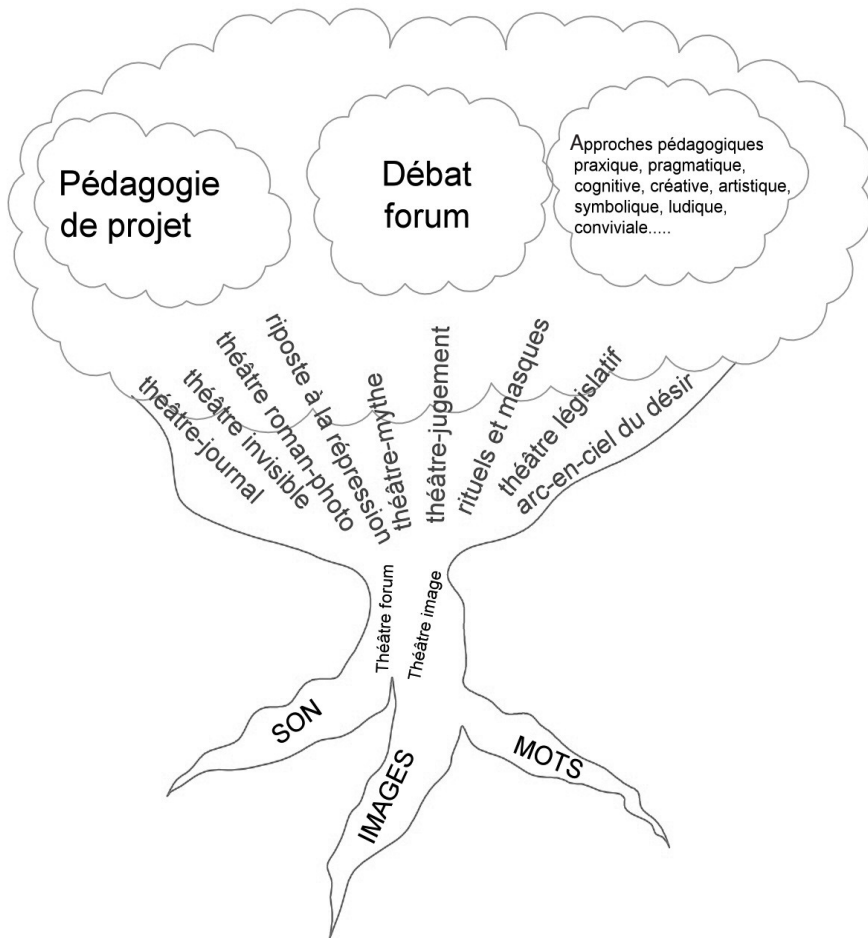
Pédagogie de projet

Débat forum

Approches pédagogiques praxique, pragmatique, cognitive, créative, artistique, symbolique, ludique, conviviale.....

théâtre-journal
théâtre invisible
théâtre roman-photo
riposte à la répression
théâtre-mythe
théâtre-jugement
rituels et masques
théâtre législatif
arc-en-ciel du désir

Théâtre forum
Théâtre image

SON
IMAGES
MOTS